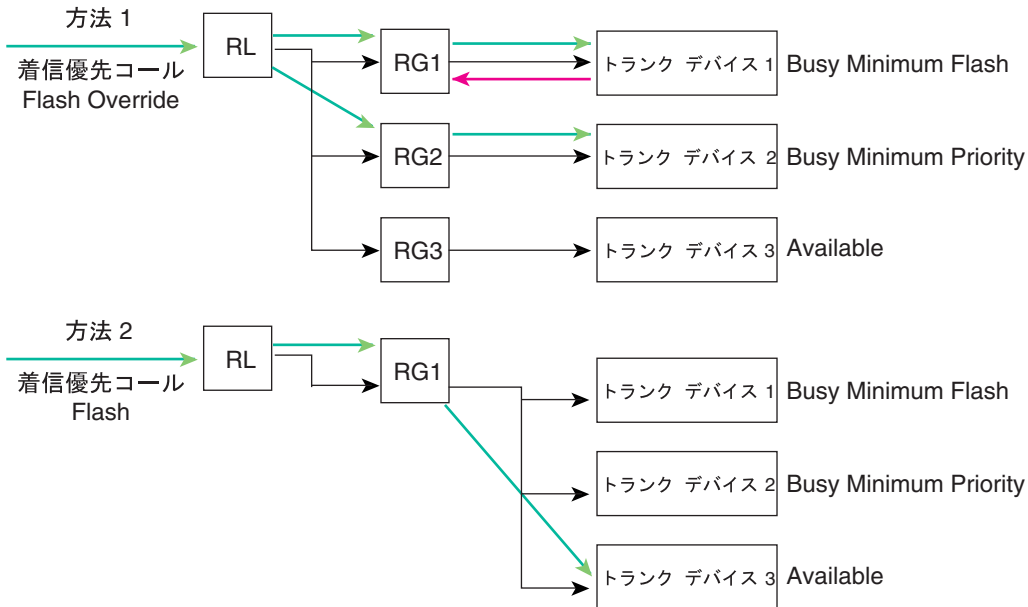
方法 1

着信優先コール
Flash Override

RL

RG1

トランク デバイス 1 Busy Minimum Flash

RG2

トランク デバイス 2 Busy Minimum Priority

RG3

トランク デバイス 3 Available

方法 2

着信優先コール
Flash

RL

RG1

トランク デバイス 1 Busy Minimum Flash

トランク デバイス 2 Busy Minimum Priority

トランク デバイス 3 Available